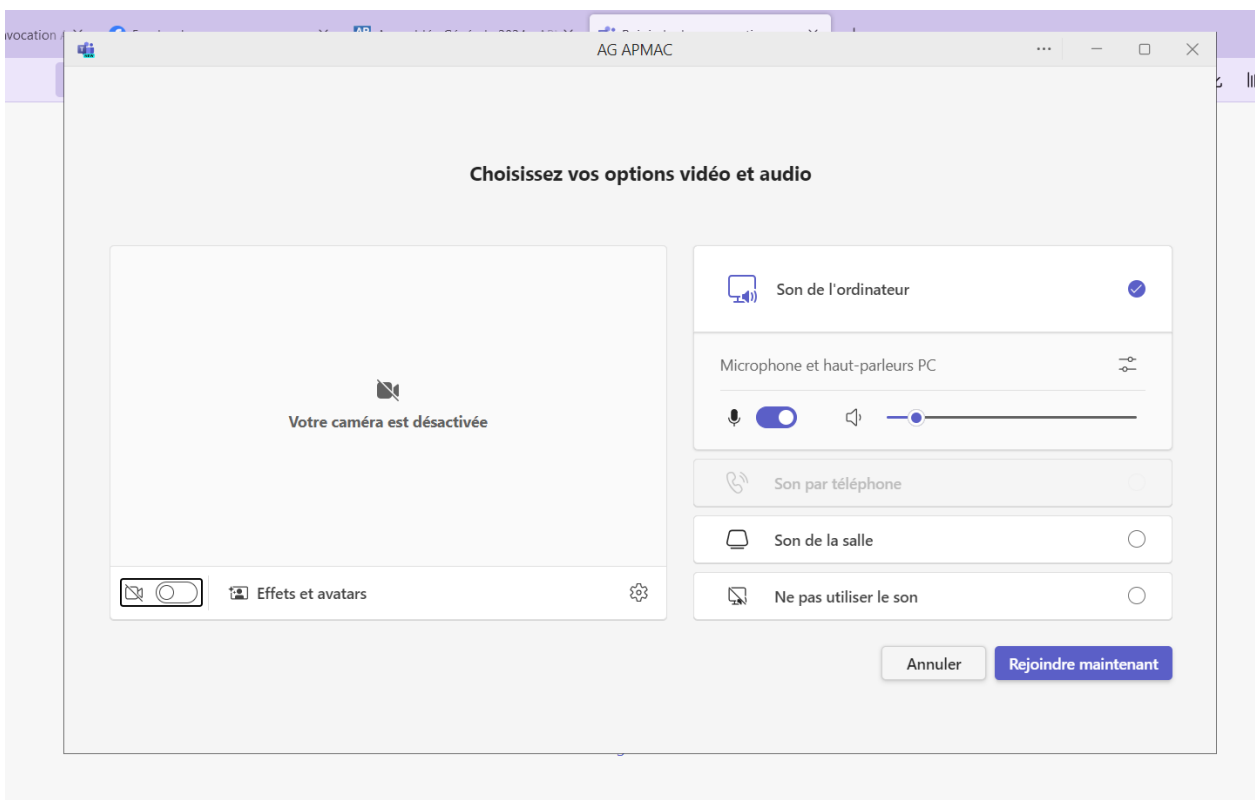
AG APMAC

Choisissez vos options vidéo et audio

Votre caméra est désactivée

Effets et avatars

Son de l'ordinateur

Microphone et haut-parleurs PC

Son par téléphone

Son de la salle

Ne pas utiliser le son

Annuler

Rejoindre maintenant